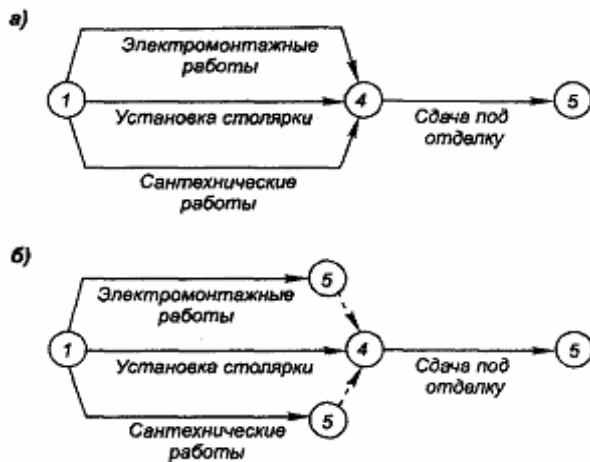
а)

Электромонтажные работы

1

Установка столярки

4

Сдача под отделку

5

Сантехнические работы

б)

5

Электромонтажные работы

1

Установка столярки

4

Сдача под отделку

5

Сантехнические работы

5